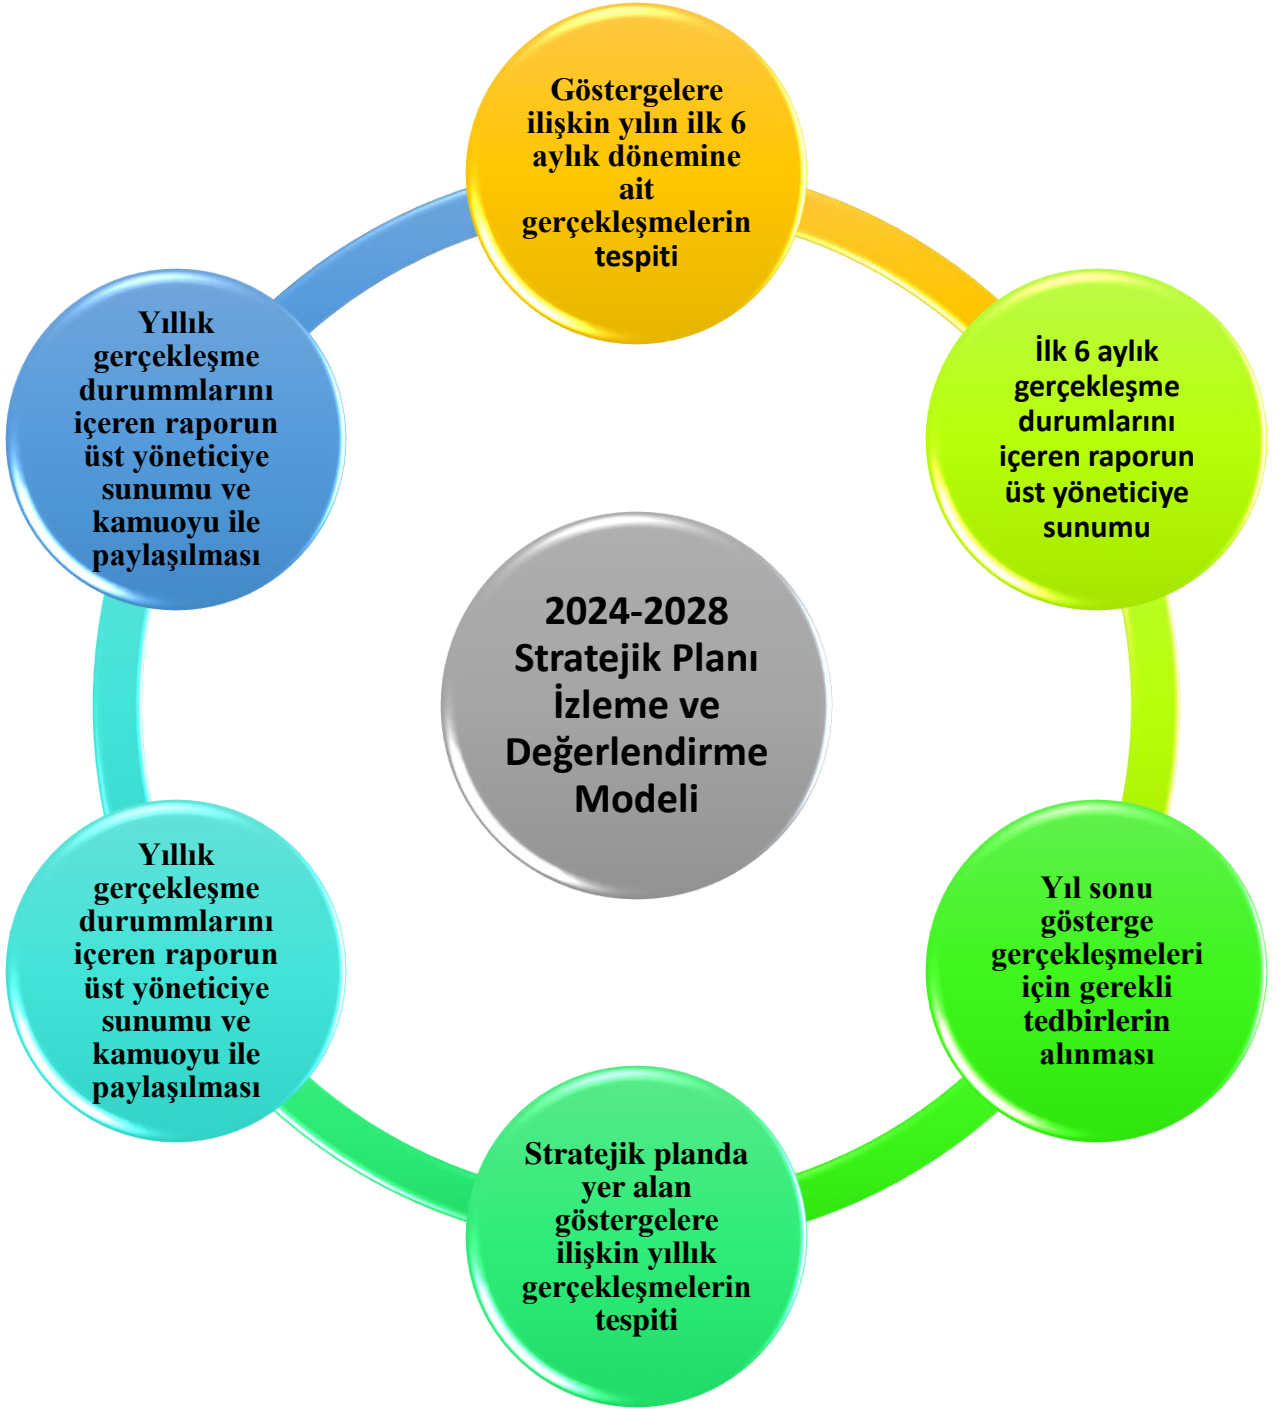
2024-2028 Stratejik Planı İzleme ve Değerlendirme Modeli

Göstergelere ilişkin yılın ilk 6 aylık dönemine ait gerçekleşmelerin tespiti

İlk 6 aylık gerçekleşme durumlarını içeren raporun üst yöneticiye sunumu

Yıl sonu gösterge gerçekleşmeleri için gerekli tedbirlerin alınması

Stratejik planda yer alan göstergelere ilişkin yıllık gerçekleşmelerin tespiti

Yıllık gerçekleşme durummlarını içeren raporun üst yöneticiye sunumu ve kamuoyu ile paylaşılması

Yıllık gerçekleşme durummlarını içeren raporun üst yöneticiye sunumu ve kamuoyu ile paylaşılması